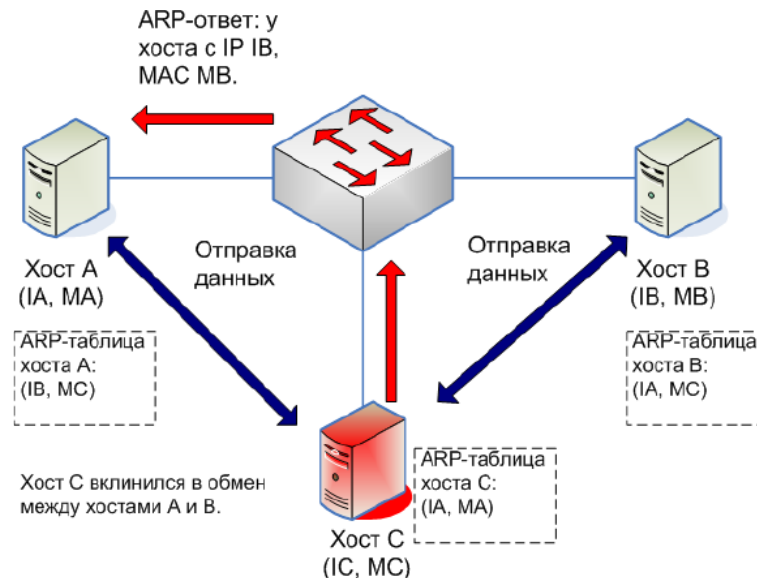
ARP-ответ: у хоста с IP IB, MAC MB.

Хост A
(IA, MA)

Отправка данных

Отправка данных

Хост B
(IB, MB)

ARP-таблица хоста А:
(IB, MC)

ARP-таблица хоста B:
(IA, MC)

Хост С вклинился в обмен между хостами А и В.

ARP-таблица хоста С:
(IA, MA)

Хост С
(IC, MC)